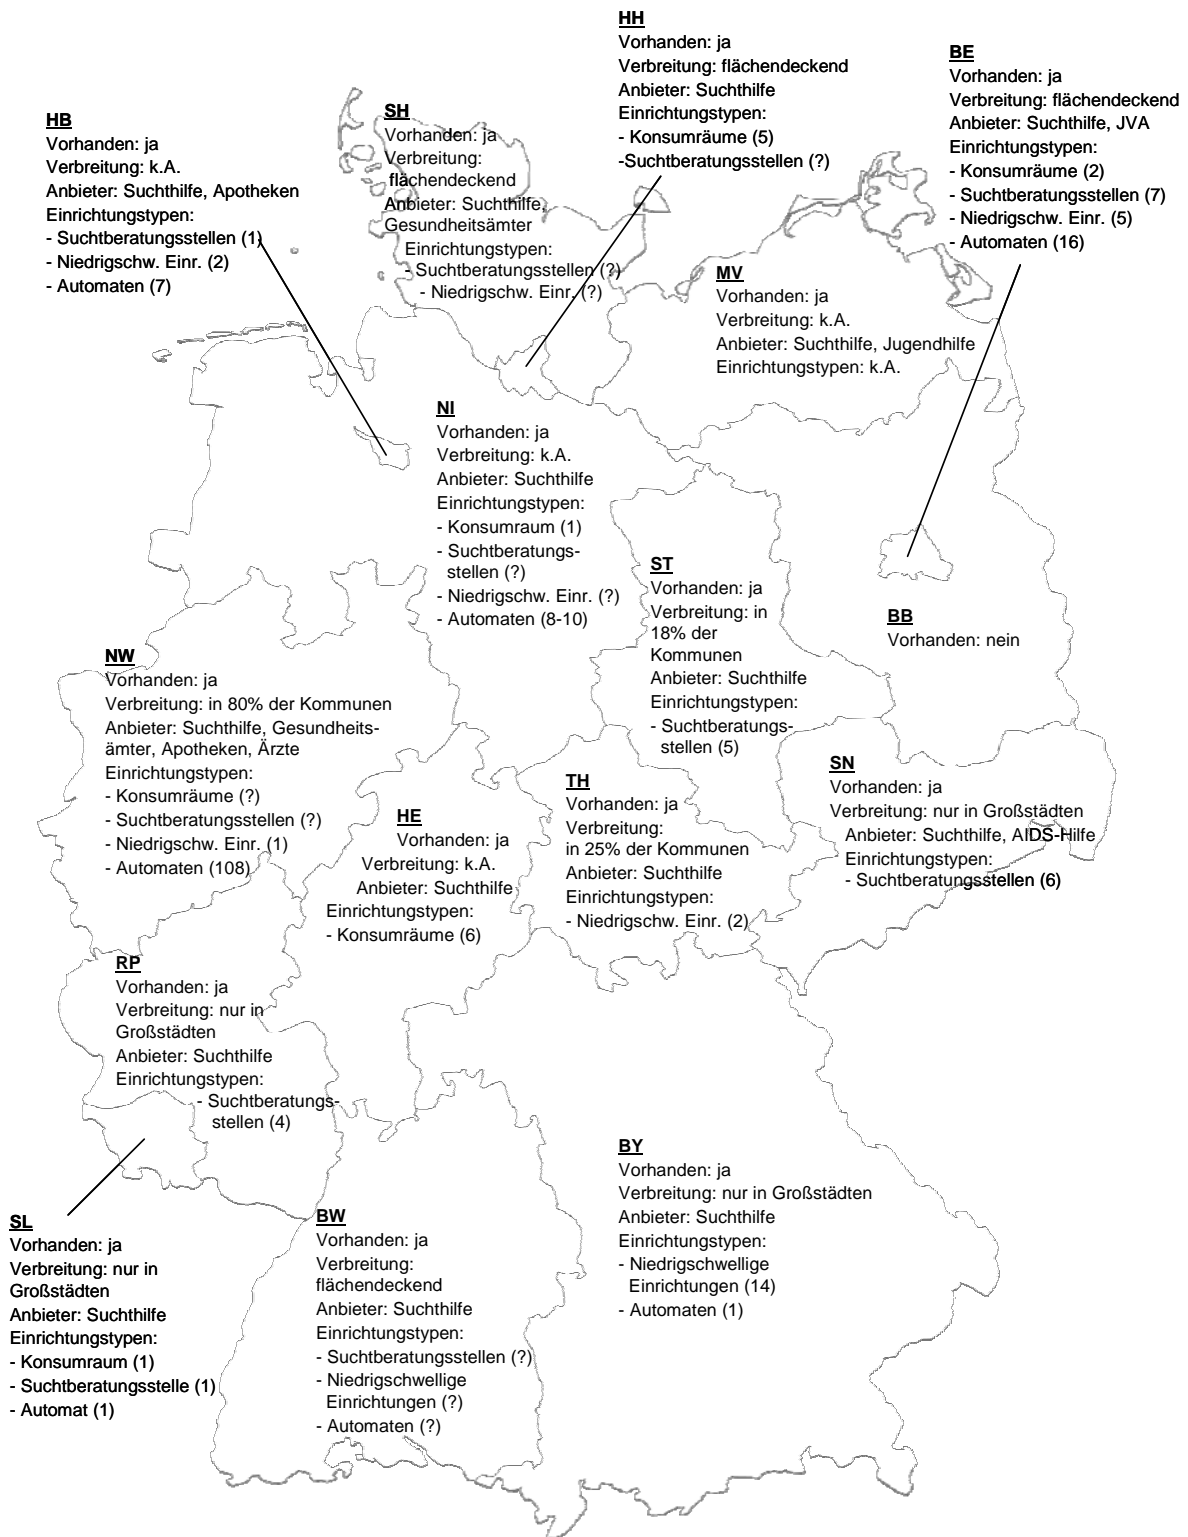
HH
Vorhanden: ja
Verbreitung: flächendeckend
Anbieter: Suchthilfe
Einrichtungstypen:
- Konsumräume (5)
-Suchtberatungsstellen (?)

BE
Vorhanden: ja
Verbreitung: flächendeckend
Anbieter: Suchthilfe, JVA
Einrichtungstypen:
- Konsumräume (2)
- Suchtberatungsstellen (7)
- Niedrigschw. Einr. (5)
- Automaten (16)

HB
Vorhanden: ja
Verbreitung: k.A.
Anbieter: Suchthilfe, Apotheken
Einrichtungstypen:
- Suchtberatungsstellen (1)
- Niedrigschw. Einr. (2)
- Automaten (7)

SH
Vorhanden: ja
Verbreitung: flächendeckend
Anbieter: Suchthilfe, Gesundheitsämter
Einrichtungstypen:
- Suchtberatungsstellen (?)
- Niedrigschw. Einr. (?)

MV
Vorhanden: ja
Verbreitung: k.A.
Anbieter: Suchthilfe, Jugendhilfe
Einrichtungstypen: k.A.

NI
Vorhanden: ja
Verbreitung: k.A.
Anbieter: Suchthilfe
Einrichtungstypen:
- Konsumraum (1)
- Suchtberatungsstellen (?)
- Niedrigschw. Einr. (?)
- Automaten (8-10)

ST
Vorhanden: ja
Verbreitung: in 18% der Kommunen
Anbieter: Suchthilfe
Einrichtungstypen:
- Suchtberatungsstellen (5)

BB
Vorhanden: nein

NW
Vorhanden: ja
Verbreitung: in 80% der Kommunen
Anbieter: Suchthilfe, Gesundheitsämter, Apotheken, Ärzte
Einrichtungstypen:
- Konsumräume (?)
- Suchtberatungsstellen (?)
- Niedrigschw. Einr. (1)
- Automaten (108)

HE
Vorhanden: ja
Verbreitung: k.A.
Anbieter: Suchthilfe
Einrichtungstypen:
- Konsumräume (6)

TH
Vorhanden: ja
Verbreitung: in 25% der Kommunen
Anbieter: Suchthilfe
Einrichtungstypen:
- Niedrigschw. Einr. (2)

SN
Vorhanden: ja
Verbreitung: nur in Großstädten
Anbieter: Suchthilfe, AIDS-Hilfe
Einrichtungstypen:
- Suchtberatungsstellen (6)

RP
Vorhanden: ja
Verbreitung: nur in Großstädten
Anbieter: Suchthilfe
Einrichtungstypen:
- Suchtberatungsstellen (4)

BY
Vorhanden: ja
Verbreitung: nur in Großstädten
Anbieter: Suchthilfe
Einrichtungstypen:
- Niedrigschwellige Einrichtungen (14)
- Automaten (1)

SL
Vorhanden: ja
Verbreitung: nur in Großstädten
Anbieter: Suchthilfe
Einrichtungstypen:
- Konsumraum (1)
- Suchtberatungsstelle (1)
- Automat (1)

BW
Vorhanden: ja
Verbreitung: flächendeckend
Anbieter: Suchthilfe
Einrichtungstypen:
- Suchtberatungsstellen (?)
- Niedrigschwellige Einrichtungen (?)
- Automaten (?)